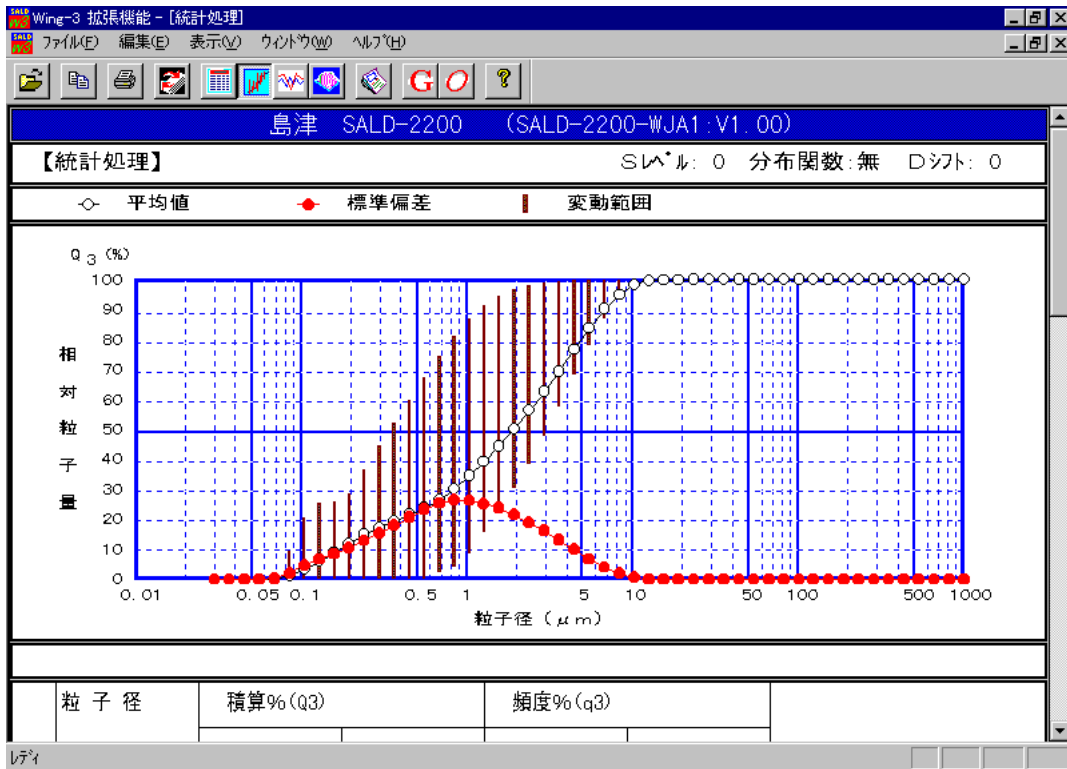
SALD Wing-3 拡張機能 - [統計処理]

ファイル(F) 編集(E) 表示(V) ウィンドウ(W) ヘルプ(H)

G O ?

島津 SALD-2200 (SALD-2200-WJA1:V1.00)

【統計処理】

Sレベル: 0 分布関数:無 Dシフト: 0

平均値 標準偏差 変動範囲

$Q_3$ (%)

100
90
80
70
60
50
40
30
20
10
0

相対粒子量

0.01 0.05 0.1 0.5 1 5 10 50 100 500 1000

粒子径 (μm)

| 粒 子 径 | 積算%(Q3) | 頻度%(q3) |
|---|---|---|

レディ